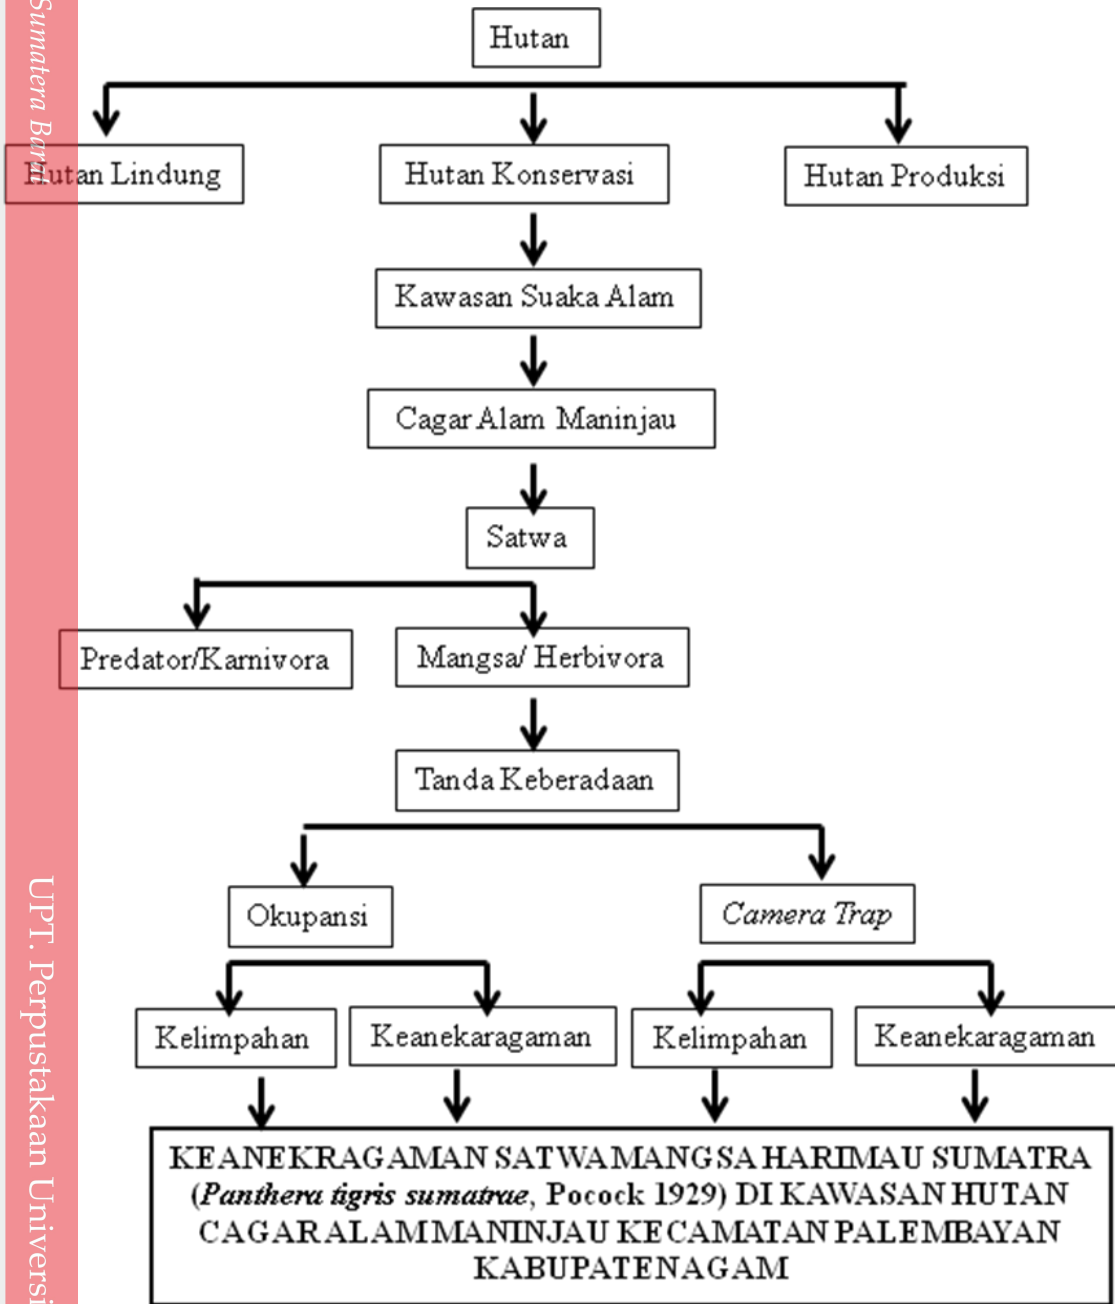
Sumatera Bara

Hutan

Hutan Lindung

Hutan Konservasi

Hutan Produksi

Kawasan Suaka Alam

Cagar Alam Maninjau

Satwa

Predator/Karnivora

Mangsa/ Herbivora

Tanda Keberadaan

Okupansi

*Camera Trap*

Kelimpahan

Keanekaragaman

Kelimpahan

Keanekaragaman

KEANEKRAGAMAN SATWA MANGSA HARIMAU SUMATRA (*Panthera tigris sumatrae*, Pocock 1929) DI KAWASAN HUTAN CAGAR ALAM MANINJAU KECAMATAN PALEMBAYAN KABUPATEN AGAM

UPT. Perpustakaan Universi